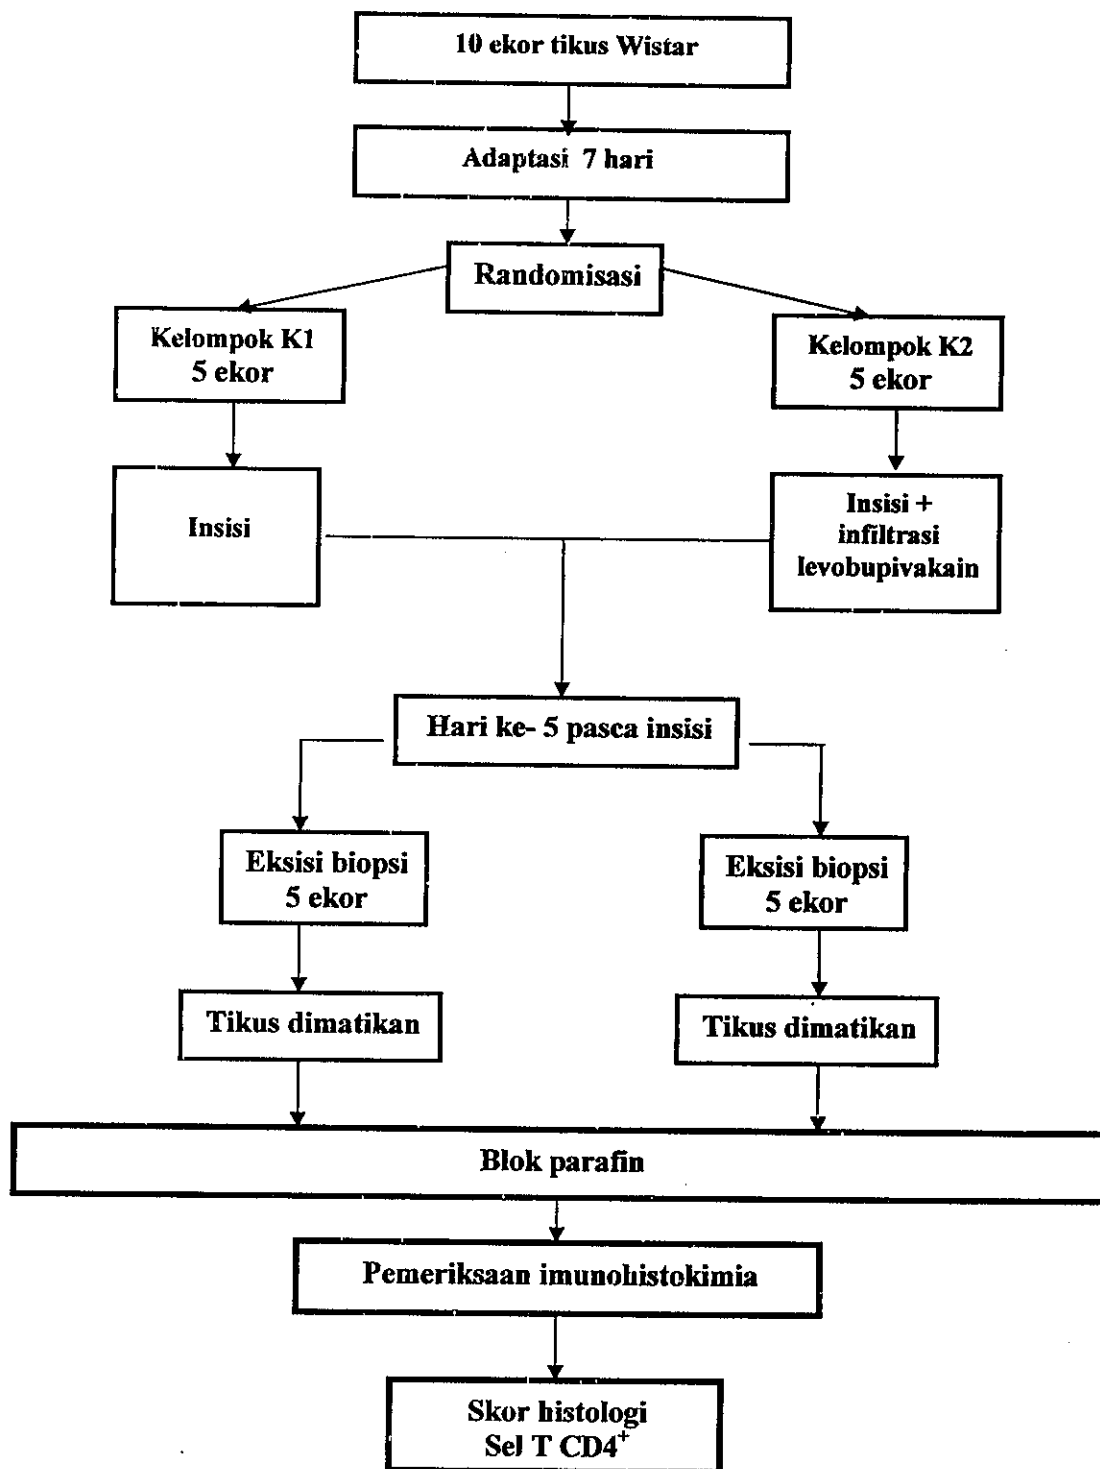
10 ekor tikus Wistar

Adaptasi 7 hari

Randomisasi

Kelompok K1
5 ekor

Kelompok K2
5 ekor

Insisi

Insisi +
infiltrasi
levobupivakain

Hari ke- 5 pasca insisi

Eksisi biopsi
5 ekor

Eksisi biopsi
5 ekor

Tikus dimatikan

Tikus dimatikan

Blok parafin

Pemeriksaan imunohistokimia

Skor histologi
Sel T CD4$^{+}$